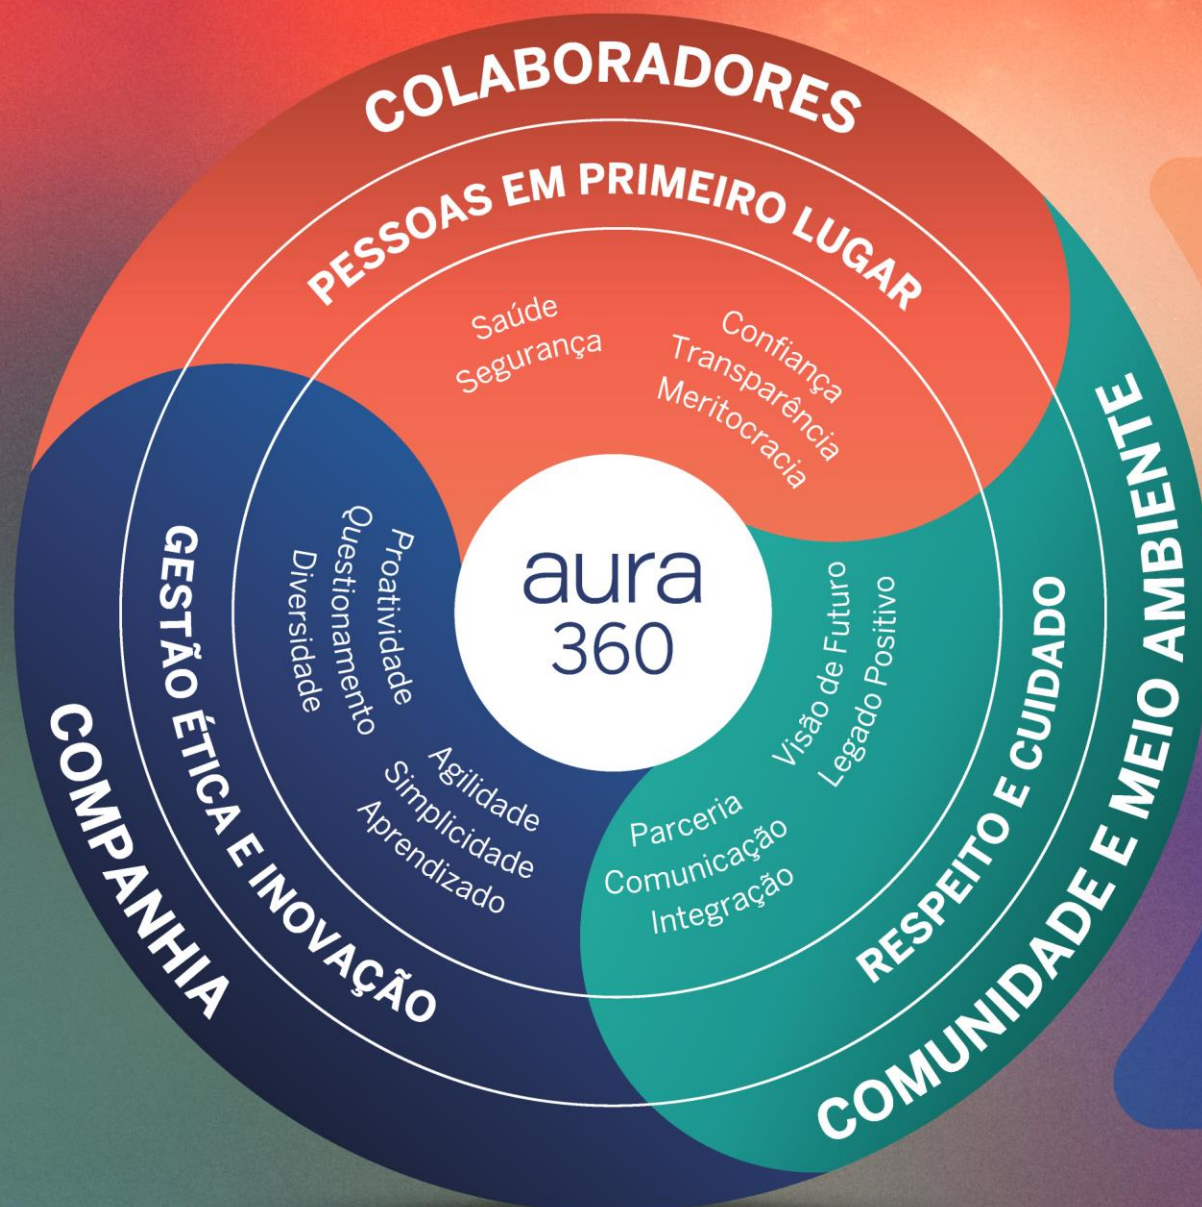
COLABORADORES

PESSOAS EM PRIMEIRO LUGAR

Saúde
Segurança

Confiança
Transparência
Meritocracia

aura
360

GESTÃO ÉTICA E INOVAÇÃO

COMPANHIA

Proatividade
Questionamento
Diversidade

Agilidade
Simplicidade
Aprendizado

Visão de Futuro
Legado Positivo

Parceria
Comunicação
Integração

RESPEITO E CUIDADO

COMUNIDADE E MEIO AMBIENTE